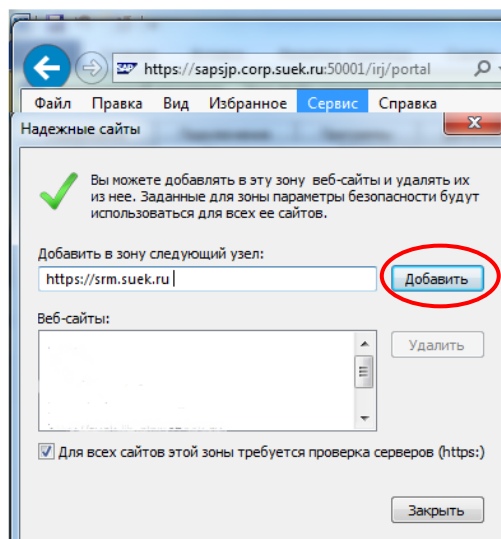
https://sapsjp.corp.suek.ru:50001/irj/portal

Файл Правка Вид Избранное Сервис Справка

Надежные сайты

Вы можете добавлять в эту зону веб-сайты и удалять их из нее. Заданные для зоны параметры безопасности будут использоваться для всех ее сайтов.

Добавить в зону следующий узел:

https://srm.suek.ru

Добавить

Веб-сайты:

Удалить

Для всех сайтов этой зоны требуется проверка серверов (https:)

Закрыть